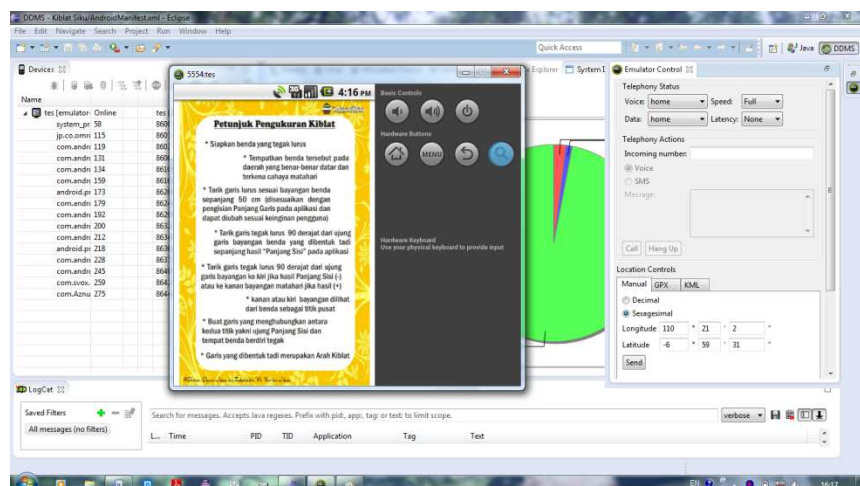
DDMS - Kiblat Siku/AndroidManifest.xml - Eclipse

File Edit Navigate Search Project Run Window Help

Quick Access

Java DDMS

Devices

Name

| | | |
|---|---|---|
| tes [emulator- | Online | tes |
| system_pr | 58 | 860 |
| jp.co.omr | 115 | 860 |
| com.andr | 119 | 860 |
| com.andr | 131 | 860 |
| com.andr | 134 | 861 |
| com.andr | 159 | 861 |
| android.pr | 173 | 862 |
| com.andr | 179 | 862 |
| com.andr | 192 | 862 |
| com.andr | 200 | 863 |
| com.andr | 212 | 863 |
| android.pr | 218 | 863 |
| com.andr | 228 | 863 |
| com.andr | 245 | 864 |
| com.svox. | 259 | 864 |
| com.Aznu | 275 | 864 |

5554:tes

4:16 PM

Petunjuk Pengukuran Kiblat

* Siapkan benda yang tegak lurus

* Tempatkan benda tersebut pada daerah yang benar-benar datar dan terkena cahaya matahari

* Tarik garis lurus sesuai bayangan benda sepanjang 50 cm (disesuaikan dengan pengisian Panjang Garis pada aplikasi dan dapat diubah sesuai keinginan pengguna)

* Tarik garis tegak lurus 90 derajat dari ujung garis bayangan benda yang dibentuk tadi sepanjang hasil "Panjang Sisi" pada aplikasi

* Tarik garis tegak lurus 90 derajat dari ujung garis bayangan ke kiri jika hasil Panjang Sisi (-) atau ke kanan bayangan matahari jika hasil (+)

* kanan atau kiri bayangan dilihat dari benda sebagai titik pusat

* Buat garis yang menghubungkan antara kedua titik yakni ujung Panjang Sisi dan tempat benda berdiri tegak

* Garis yang dibentuk tadi merupakan Arah Kiblat

Basic Controls

Hardware Buttons

MENU

Hardware Keyboard
Use your physical keyboard to provide input

Explorer System I Emulator Control

Telephony Status

Voice: home Speed: Full

Data: home Latency: None

Telephony Actions

Incoming number:

Voice

SMS

Message:

Call Hang Up

Location Controls

Manual GPX KML

Decimal

Sexagesimal

Longitude 110 ° 21 ' 2 "

Latitude -6 ° 59 ' 31 "

Send

LogCat

Saved Filters

All messages (no filters)

Search for messages. Accepts Java regexes. Prefix with pid:, app:, tag: or text: to limit scope.

verbose

L... Time PID TID Application Tag Text